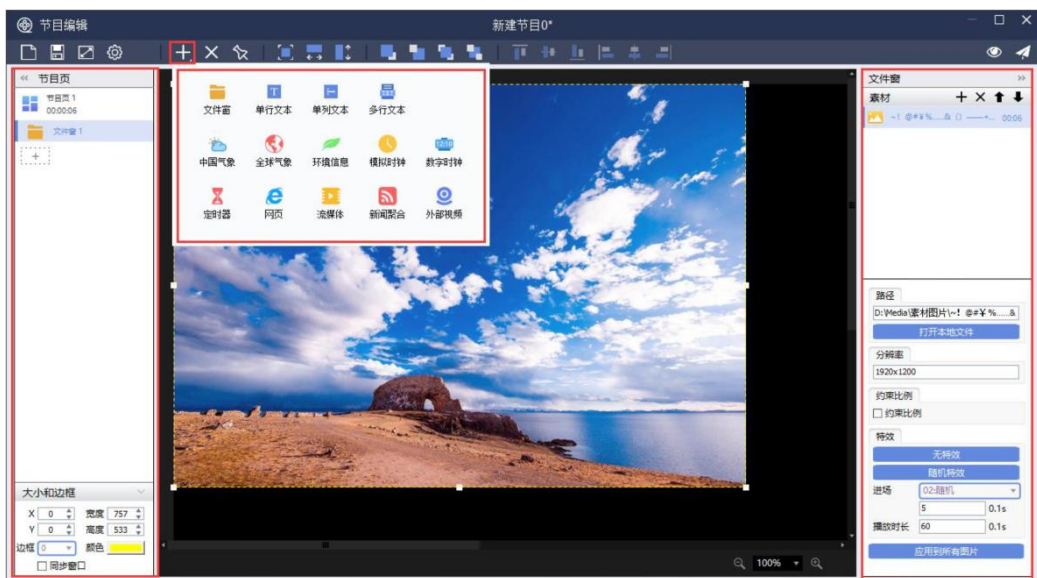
节目编辑

新建节目0*

« 节目页

节目页 1
00:00:06

文件窗 1

+

文件窗 单行文本 单列文本 多行文本

中国气象 全球气象 环境信息 模拟时钟 数字时钟

定时器 网页 流媒体 新闻聚合 外部视频

大小和边框

X 0 宽度 757
Y 0 高度 533
边框 0 颜色
同步窗口

100%

文件窗 »

素材 + × ⬆ ⬇

~! @#¥%.....& () ——+... 00:06

路径
D:\Media\素材图片\~! @#¥%.....&
打开本地文件

分辨率
1920x1200

约束比例
约束比例

特效
无特效
随机特效
进场 02:随机
5 0.1s
播放时长 60 0.1s
应用到所有图片